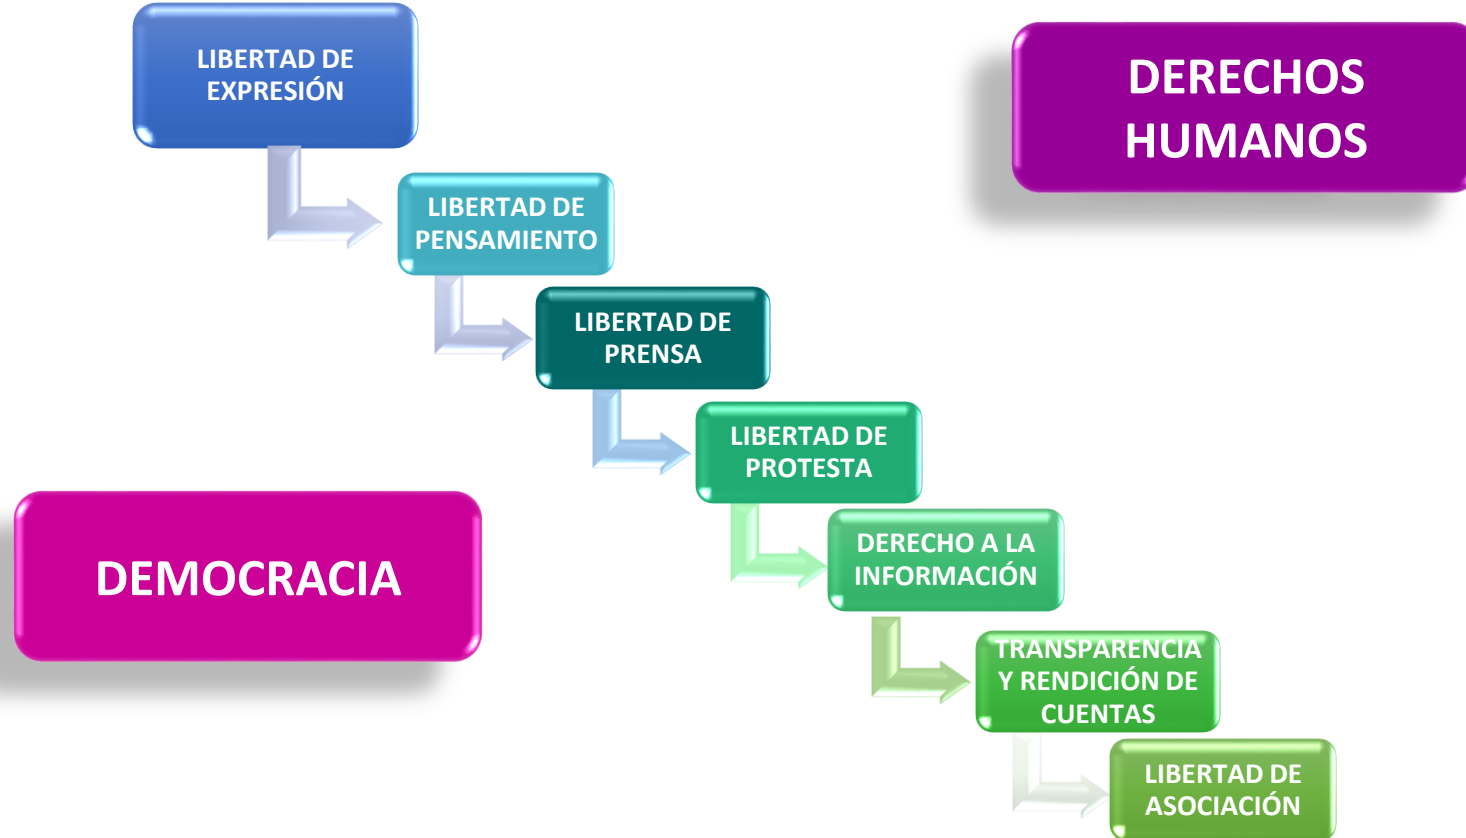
LIBERTAD DE EXPRESIÓN

DERECHOS HUMANOS

LIBERTAD DE PENSAMIENTO

LIBERTAD DE PRENSA

LIBERTAD DE PROTESTA

DEMOCRACIA

DERECHO A LA INFORMACIÓN

TRANSPARENCIA Y RENDICIÓN DE CUENTAS

LIBERTAD DE ASOCIACIÓN